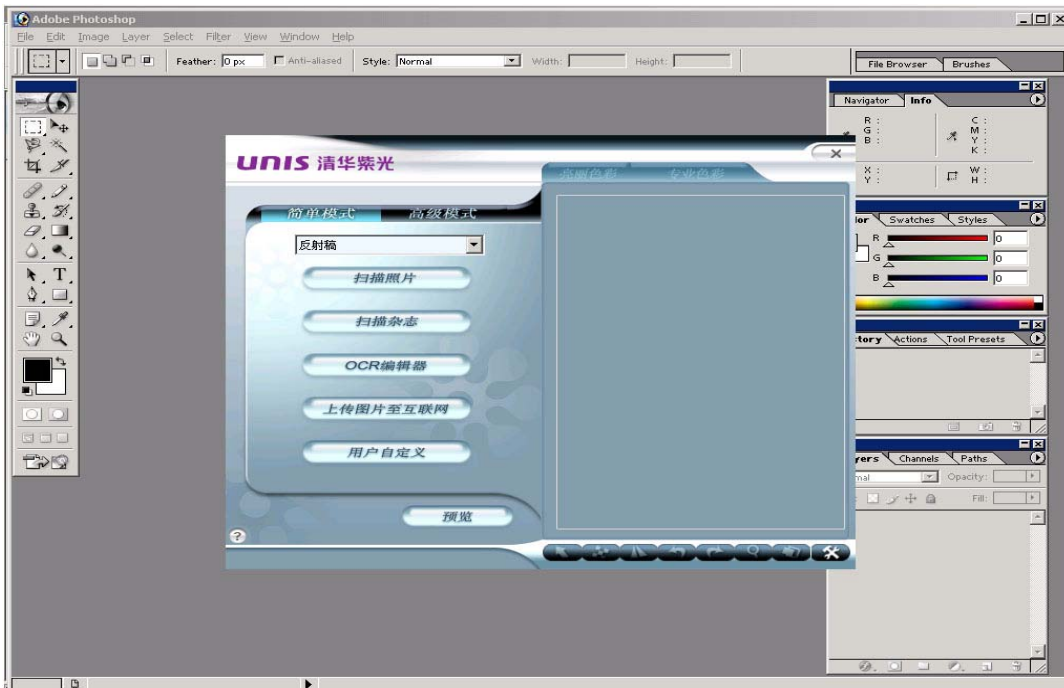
Adobe Photoshop
File Edit Image Layer Select Filter View Window Help
Feather: 0 px Anti-aliased Style: Normal Width: Height:
File Browser Brushes
Navigator Info
R : G : B :
C : M : Y : K :
X : Y :
W : H :
lor Swatches Styles
R 0
G 0
B 0
tory Actions Tool Presets
yers Channels Paths
mal Opacity:
Fill:

UNIS 清华紫光
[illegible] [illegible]
简单模式 高级模式
反射稿
扫描照片
扫描杂志
OCR编辑器
上传图片至互联网
用户自定义
预览
?